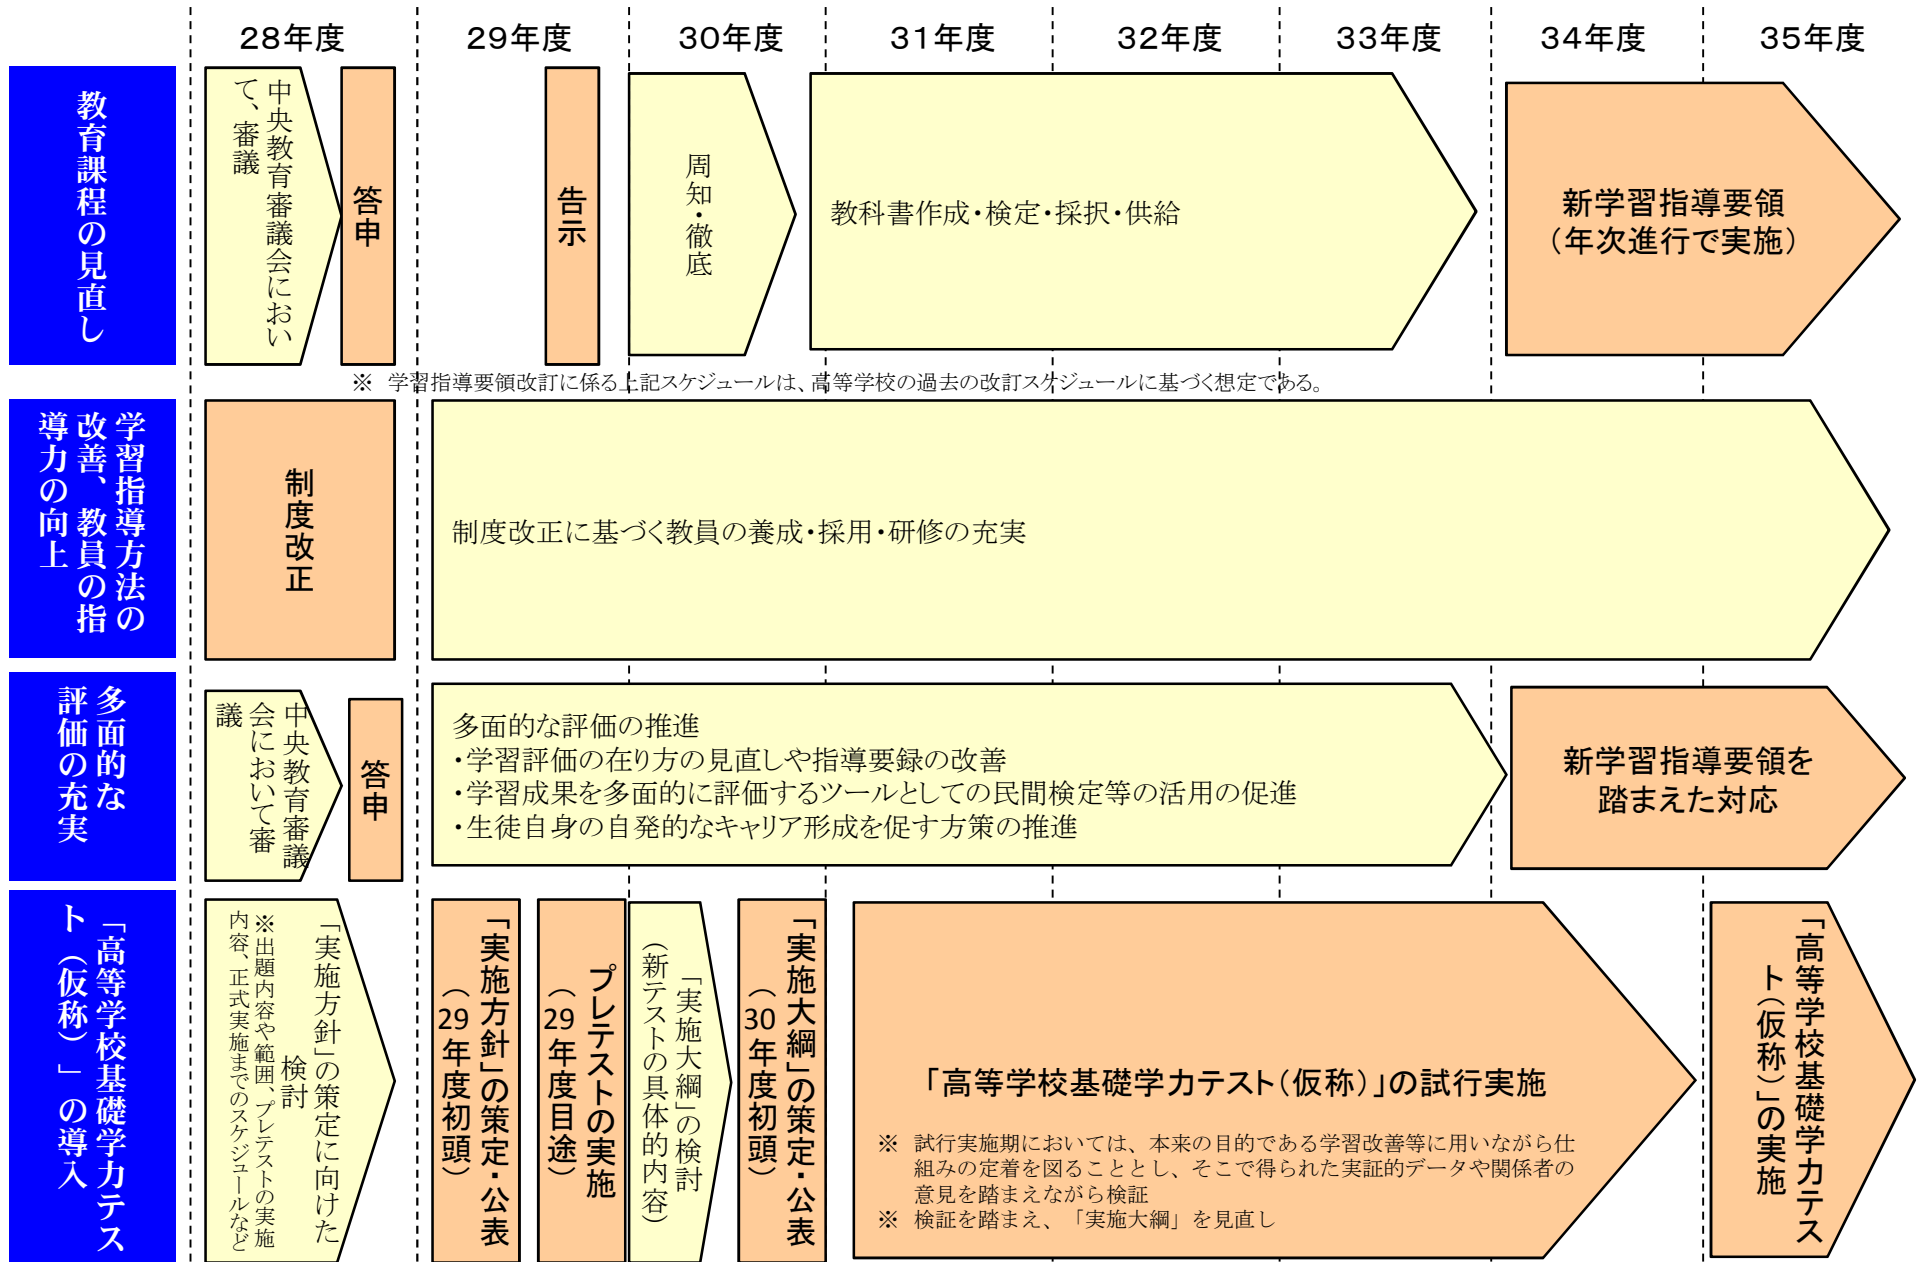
28年度
29年度
30年度
31年度
32年度
33年度
34年度
35年度

教育課程の見直し

中央教育審議会において、審議

答申

告示

周知・徹底

教科書作成・検定・採択・供給

新学習指導要領（年次進行で実施）

※ 学習指導要領改訂に係る上記スケジュールは、高等学校の過去の改訂スケジュールに基づく想定である。

学習指導方法の改善、教員の指導力の向上

制度改正

制度改正に基づく教員の養成・採用・研修の充実

多面的な評価の充実

中央教育審議会において審議

答申

多面的な評価の推進
・学習評価の在り方の見直しや指導要録の改善
・学習成果を多面的に評価するツールとしての民間検定等の活用の促進
・生徒自身の自発的なキャリア形成を促す方策の推進

新学習指導要領を踏まえた対応

「高等学校基礎学力テスト（仮称）」の導入

「実施方針」の策定に向けた検討
※出題内容や範囲、プレテストの実施内容、正式実施までのスケジュールなど

「実施方針」の策定・公表（29年度初頭）

プレテストの実施（29年度目途）

「実施大綱」の検討（新テストの具体的内容）

「実施大綱」の策定・公表（30年度初頭）

「高等学校基礎学力テスト（仮称）」の試行実施

※ 試行実施期においては、本来の目的である学習改善等に用いながら仕組みの定着を図ることとし、そこで得られた実証的データや関係者の意見を踏まえながら検証
※ 検証を踏まえ、「実施大綱」を見直し

「高等学校基礎学力テスト（仮称）」の実施